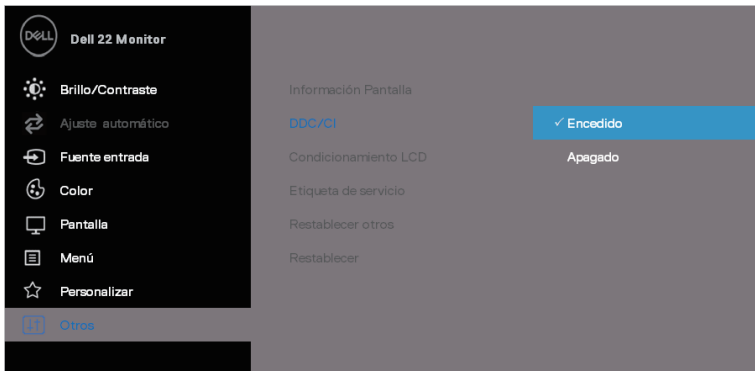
DELL
Dell 22 Monitor

Brillo/Contraste
Ajuste automático
Fuente entrada
Color
Pantalla
Menú
Personalizar
Otros

Información Pantalla
DDC/CI
Condicionamiento LCD
Etiqueta de servicio
Restablecer otros
Restablecer

✓ Encedido
Apagado